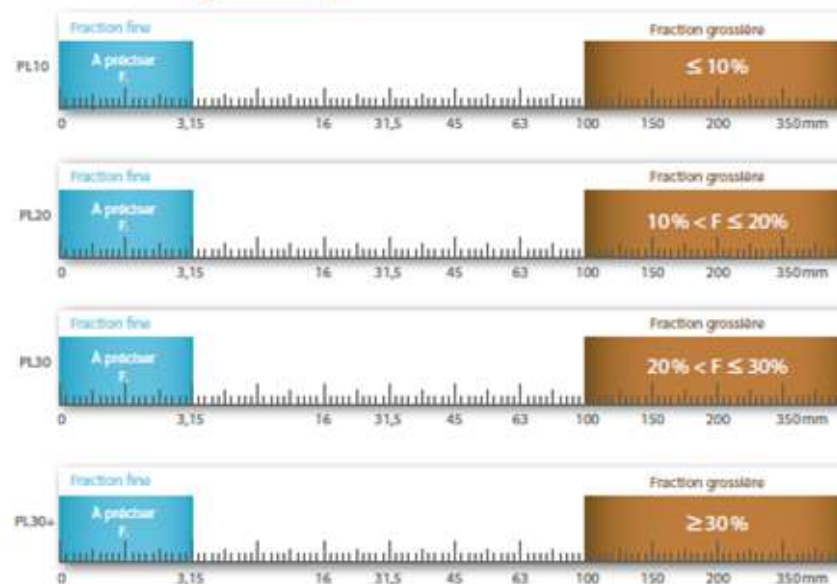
Fraction fine

Fraction grossière

PL10

A préciser F.

≤ 10%

0 3,15 16 31,5 45 63 100 150 200 350mm

Fraction fine

Fraction grossière

PL20

A préciser F.

10% < F ≤ 20%

0 3,15 16 31,5 45 63 100 150 200 350mm

Fraction fine

Fraction grossière

PL30

A préciser F.

20% < F ≤ 30%

0 3,15 16 31,5 45 63 100 150 200 350mm

Fraction fine

Fraction grossière

PL30+

A préciser F.

≥ 30%

0 3,15 16 31,5 45 63 100 150 200 350mm